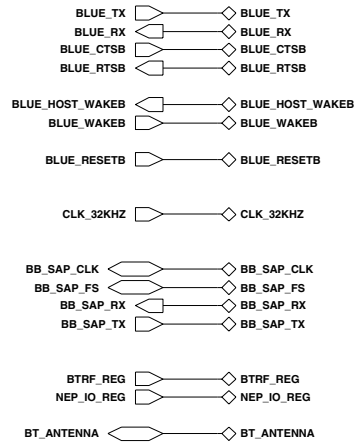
BLUE_TX
BLUE_TX
BLUE_RX
BLUE_RX
BLUE_CTSB
BLUE_CTSB
BLUE_RTSB
BLUE_RTSB

BLUE_HOST_WAKEB
BLUE_HOST_WAKEB
BLUE_WAKEB
BLUE_WAKEB

BLUE_RESETB
BLUE_RESETB

CLK_32KHZ
CLK_32KHZ

BB_SAP_CLK
BB_SAP_CLK
BB_SAP_FS
BB_SAP_FS
BB_SAP_RX
BB_SAP_RX
BB_SAP_TX
BB_SAP_TX

BTRF_REG
BTRF_REG
NEP_IO_REG
NEP_IO_REG

BT_ANTENNA
BT_ANTENNA